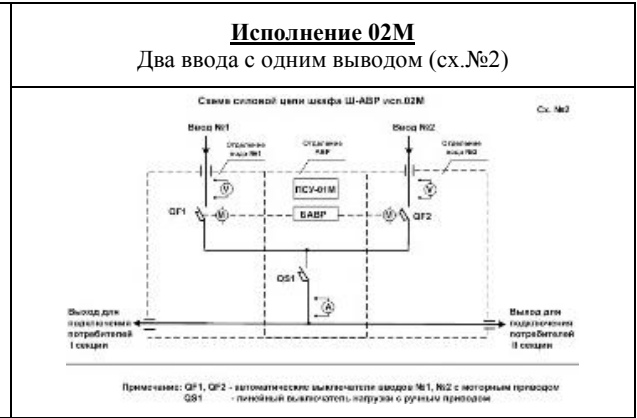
**Исполнение 02М**

Два ввода с одним выводом (сх.№2)

Схема силовой цепи шкафа Ш-АВР исп.02М

Сх. №2

Ввод №1

Ввод №2

Отделение ввода №1

Отделение АВР

Отделение ввода №2

V

V

ПСУ-01М

QF1

M

БАВР

M

QF2

QS1

A

Выход для подключения потребителей I секции

Выход для подключения потребителей II секции

Примечание: QF1, QF2 - автоматические выключатели вводов №1, №2 с моторным приводом
QS1 - линейный выключатель нагрузки с ручным приводом